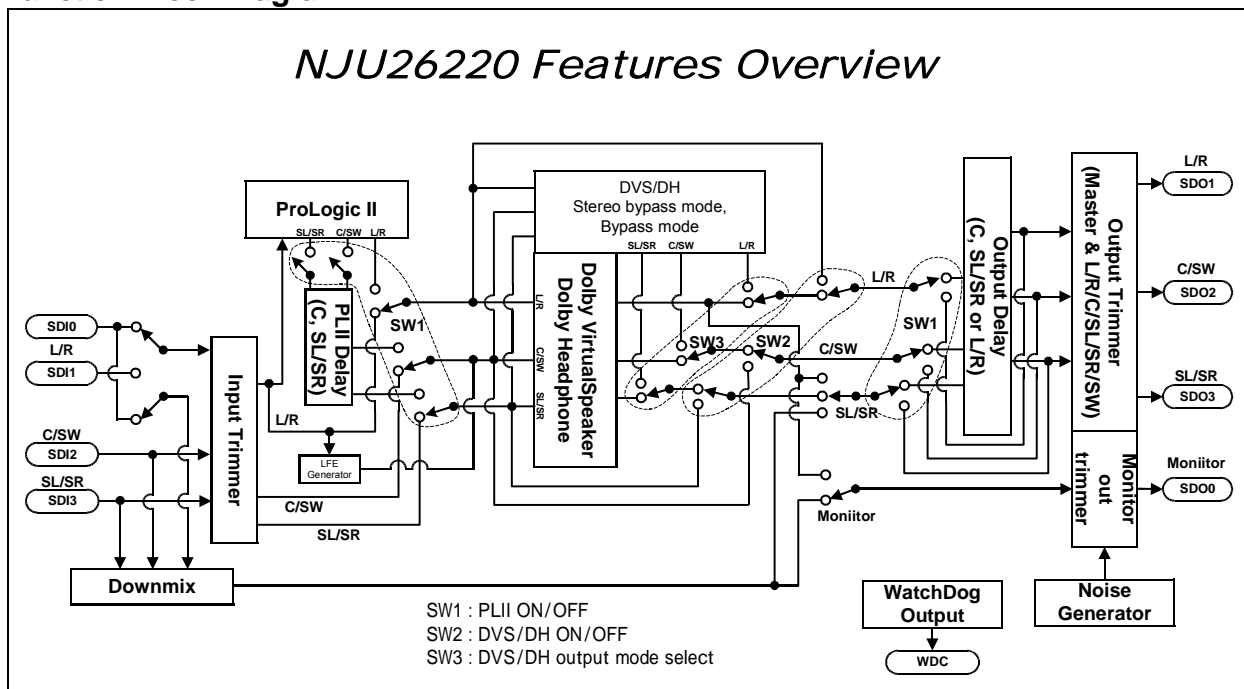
NJU26220 Features Overview

ProLogic II

SL/SR C/SW L/R

PLII Delay (C, SL/SR)

SW1

L/R

LFE Generator

C/SW

SL/SR

SDI0

L/R

SDI1

C/SW

SDI2

SL/SR

SDI3

Input Trimmer

Downmix

DVS/DH
Stereo bypass mode,
Bypass mode

SL/SR C/SW L/R

Dolby VirtualSpeaker
Dolby Headphone

L/R

C/SW

SL/SR

SW3

SW2

L/R

C/SW

SL/SR

Moniitor

SW1

Output Delay (C, SL/SR or L/R)

Output Trimmer (Master & L/R/C/SL/SR/SW)

L/R
SDO1

C/SW
SDO2

SL/SR
SDO3

Monitor out trimmer

Moniitor
SDO0

Noise Generator

WatchDog Output

WDC

SW1 : PLII ON/OFF
SW2 : DVS/DH ON/OFF
SW3 : DVS/DH output mode select